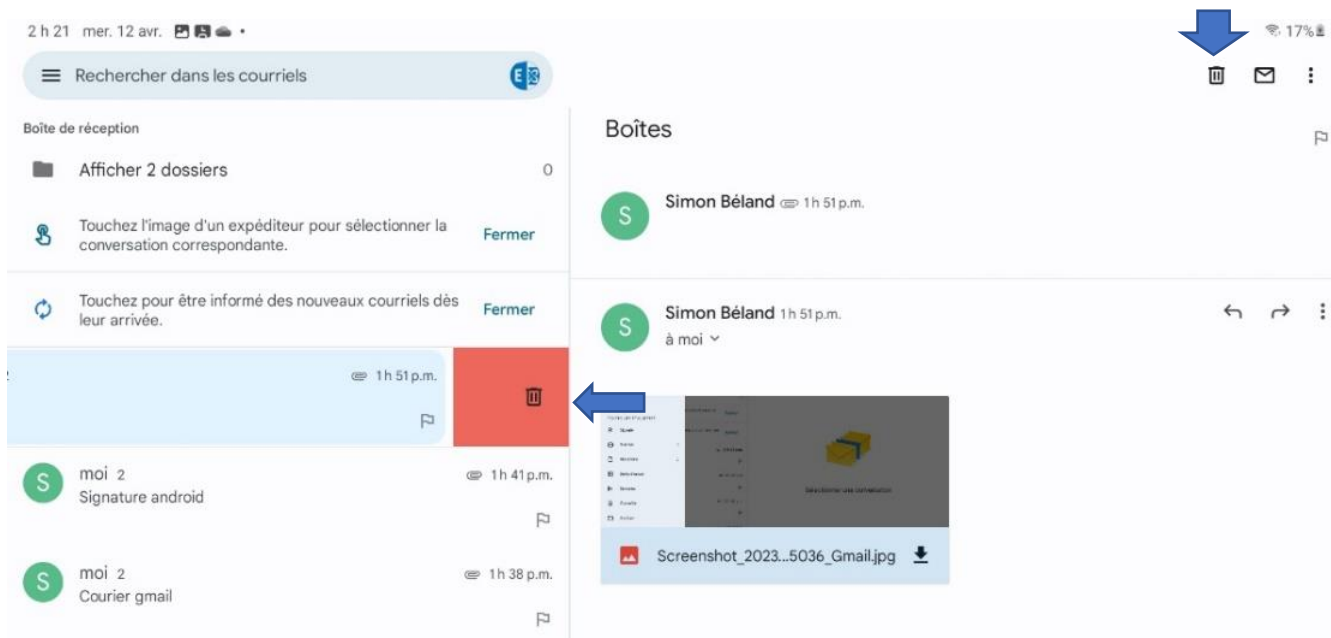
2 h 21 mer. 12 avr.

17%

Rechercher dans les courriels

Boîte de réception

Afficher 2 dossiers 0

Touchez l'image d'un expéditeur pour sélectionner la conversation correspondante. Fermer

Touchez pour être informé des nouveaux courriels dès leur arrivée. Fermer

1 h 51 p.m.

S moi 2 1 h 41 p.m.
Signature android

S moi 2 1 h 38 p.m.
Courier gmail

Boîtes

S Simon Béland 1 h 51 p.m.

S Simon Béland 1 h 51 p.m.
à moi

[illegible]

Screenshot_2023...5036_Gmail.jpg